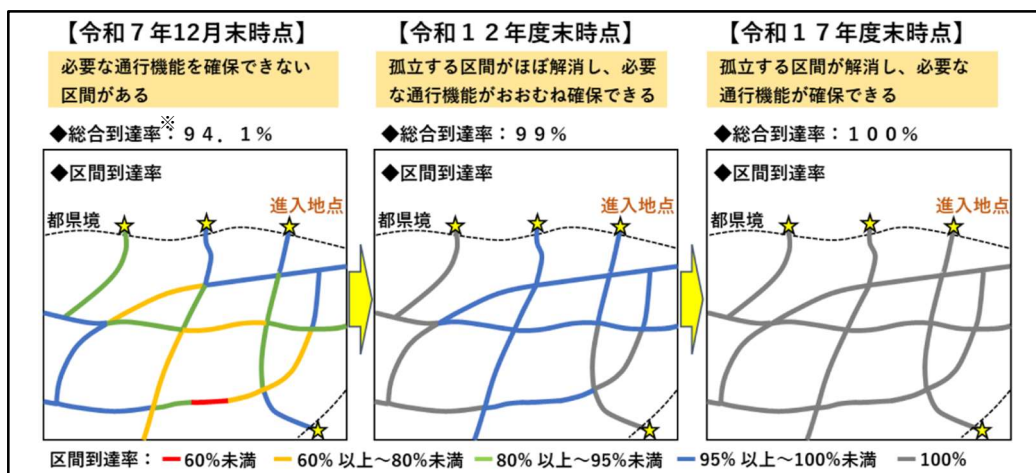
【令和７年12月末時点】

必要な通行機能を確保できない区間がある

◆総合到達率※：９４．１％

◆区間到達率

都県境

進入地点

【令和１２年度末時点】

孤立する区間がほぼ解消し、必要な通行機能がおおむね確保できる

◆総合到達率：９９％

◆区間到達率

都県境

進入地点

【令和１７年度末時点】

孤立する区間が解消し、必要な通行機能が確保できる

◆総合到達率：１００％

◆区間到達率

都県境

進入地点

区間到達率： 60%未満 60% 以上～80%未満 80% 以上～95%未満 95% 以上～100%未満 100%